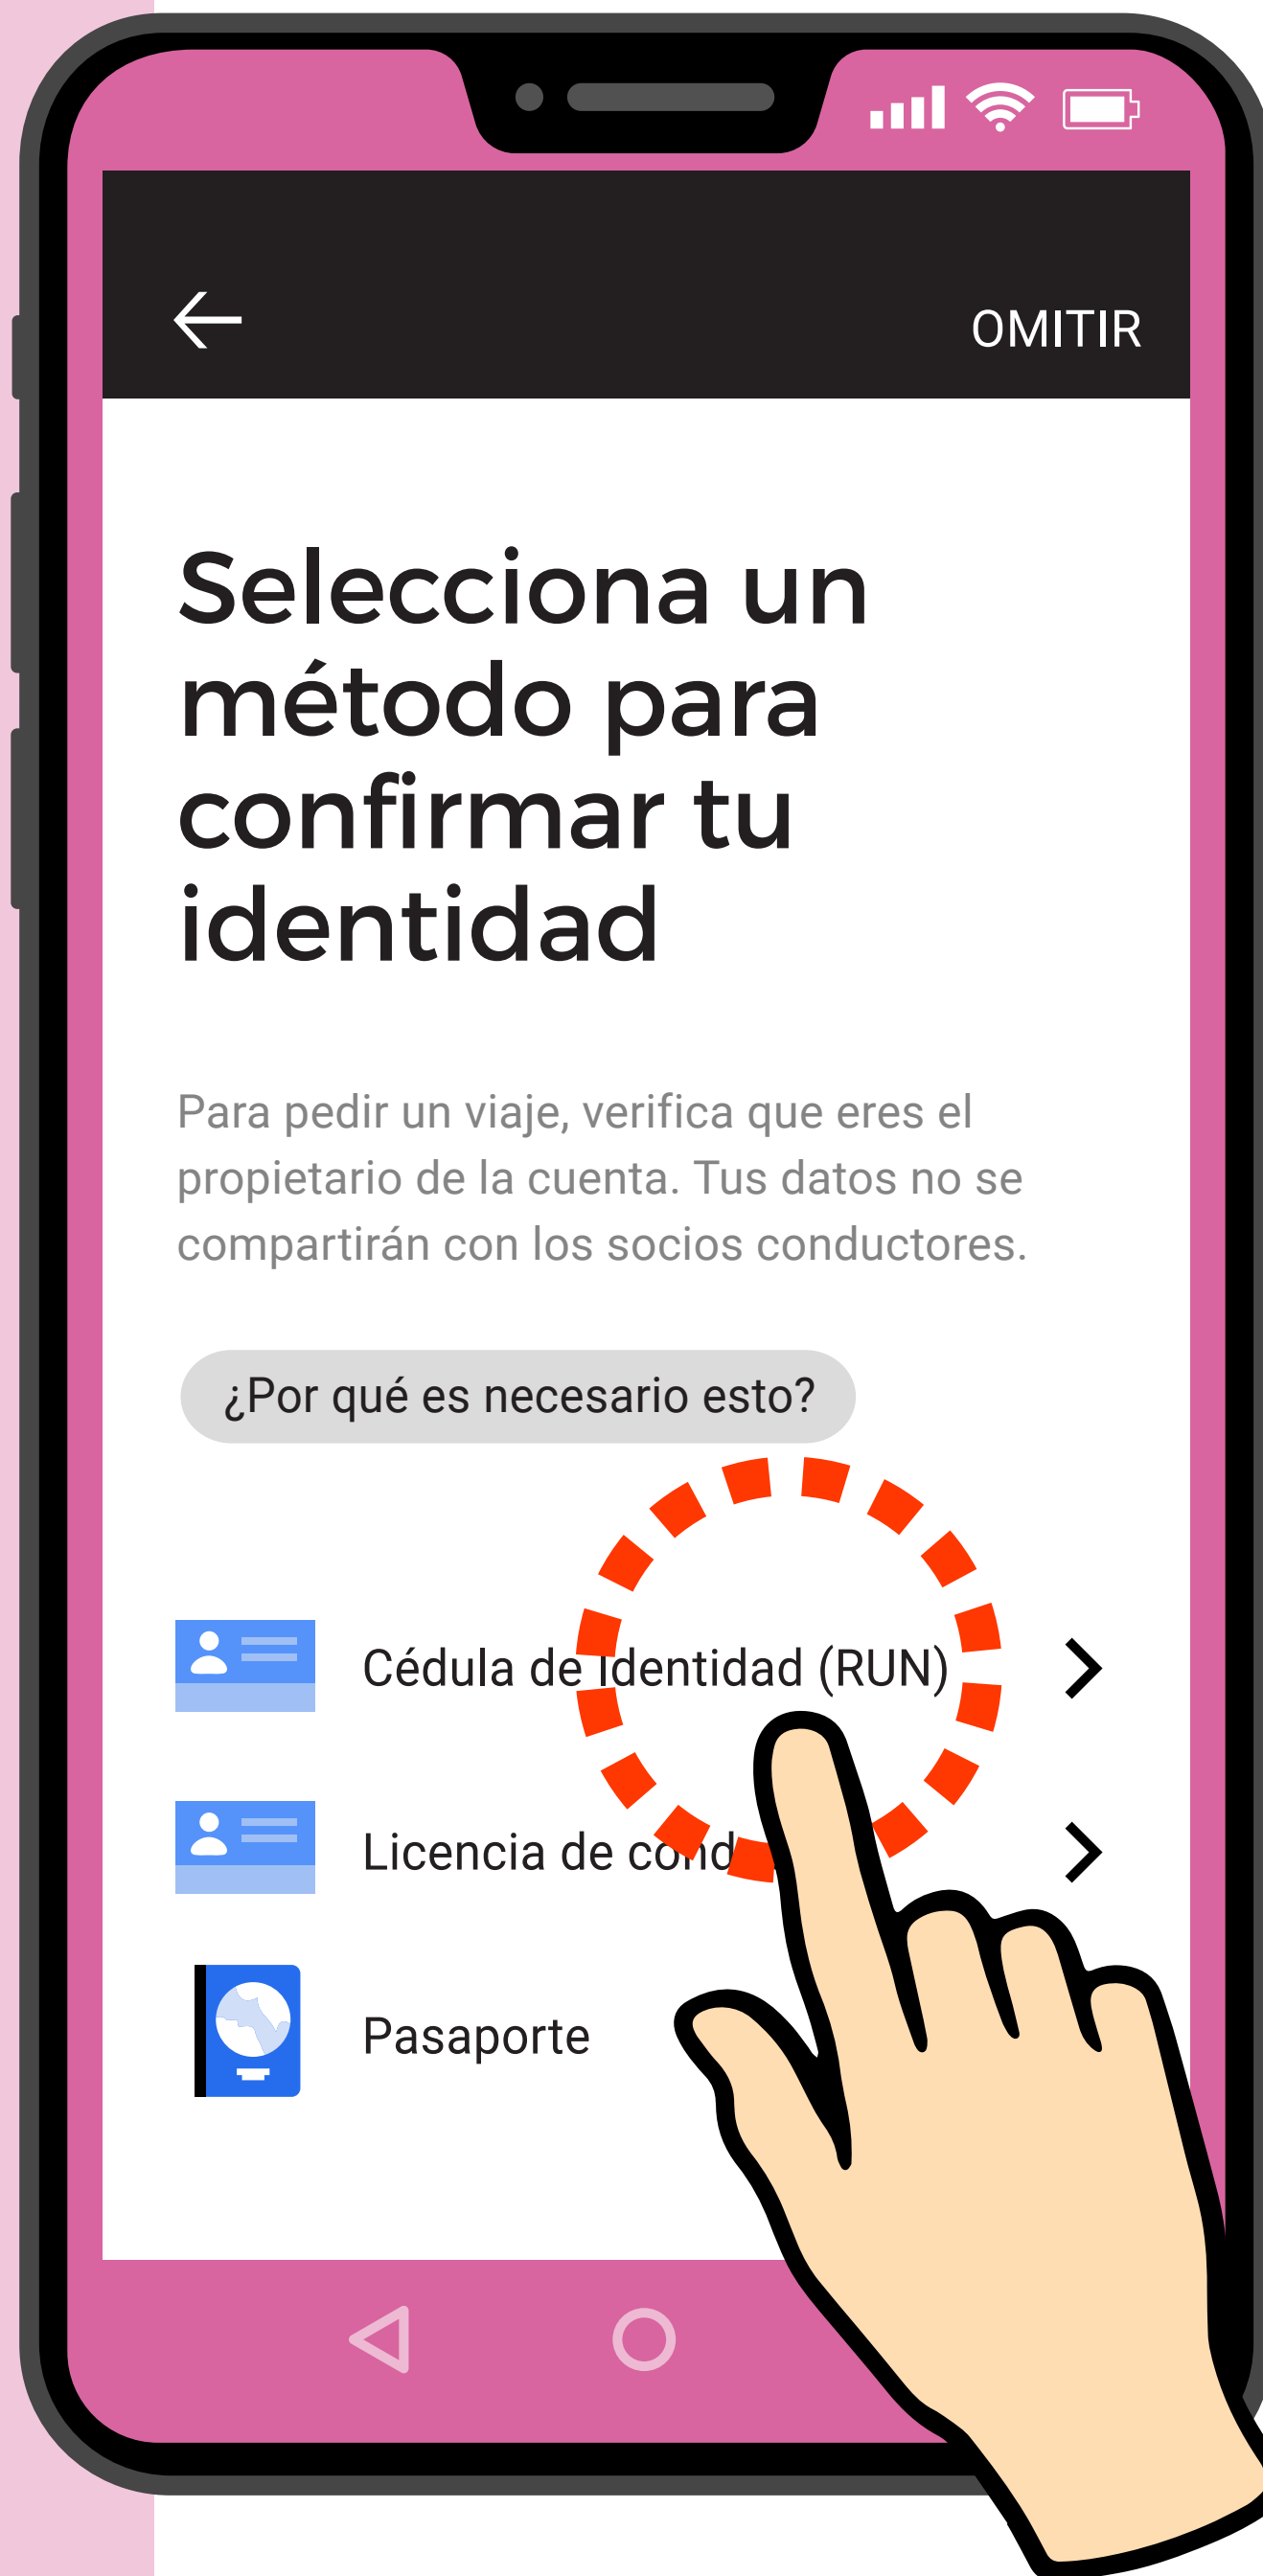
OMITIR

Selecciona un método para confirmar tu identidad

Para pedir un viaje, verifica que eres el propietario de la cuenta. Tus datos no se compartirán con los socios conductores.

¿Por qué es necesario esto?

Cédula de Identidad (RUN)

Licencia de cond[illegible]

Pasaporte